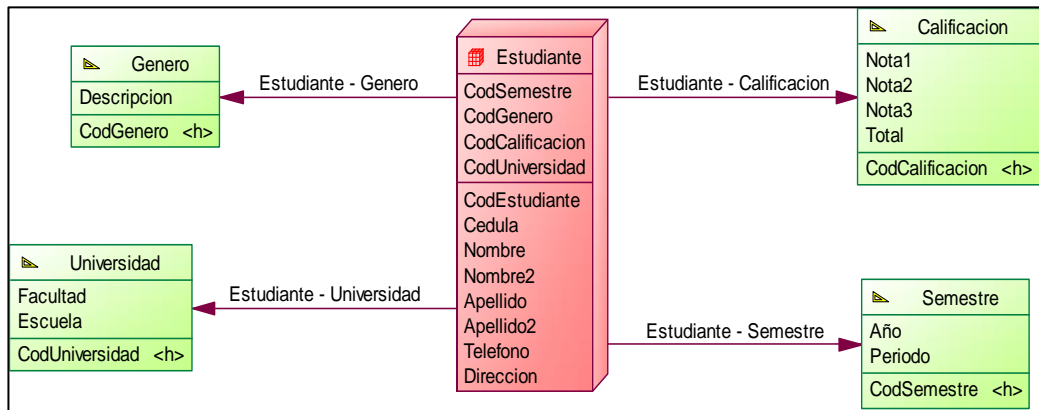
Genero
Descripcion
CodGenero <h>

Estudiante - Genero

Estudiante
CodSemestre
CodGenero
CodCalificacion
CodUniversidad
CodEstudiante
Cedula
Nombre
Nombre2
Apellido
Apellido2
Telefono
Direccion

Estudiante - Calificacion

Calificacion
Nota1
Nota2
Nota3
Total
CodCalificacion <h>

Universidad
Facultad
Escuela
CodUniversidad <h>

Estudiante - Universidad

Estudiante - Semestre

Semestre
Año
Periodo
CodSemestre <h>